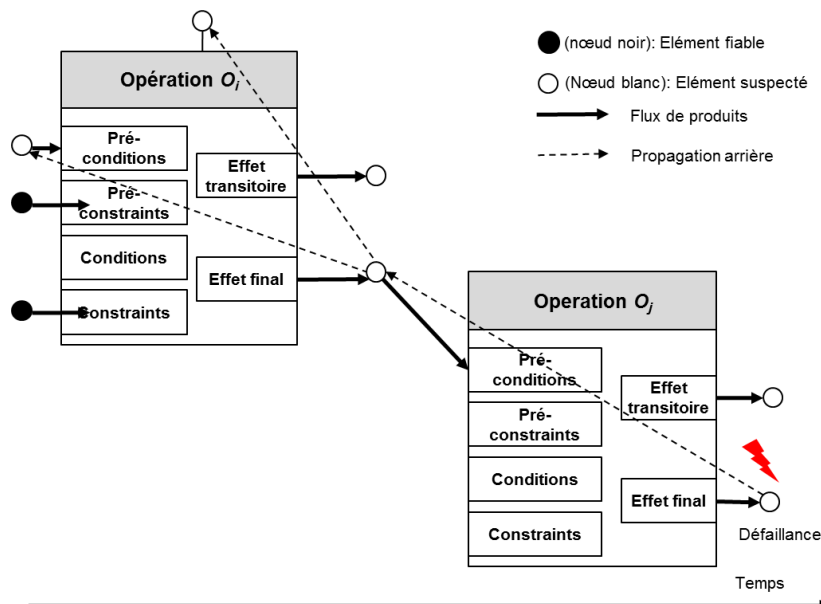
(nœud noir): Elément fiable

(Nœud blanc): Elément suspecté

Flux de produits

Propagation arrière

Opération $O_i$

Pré-conditions

Pré-constraints

Conditions

Constraints

Effet transitoire

Effet final

Operation $O_j$

Pré-conditions

Pré-constraints

Conditions

Constraints

Effet transitoire

Effet final

Défaillance

Temps